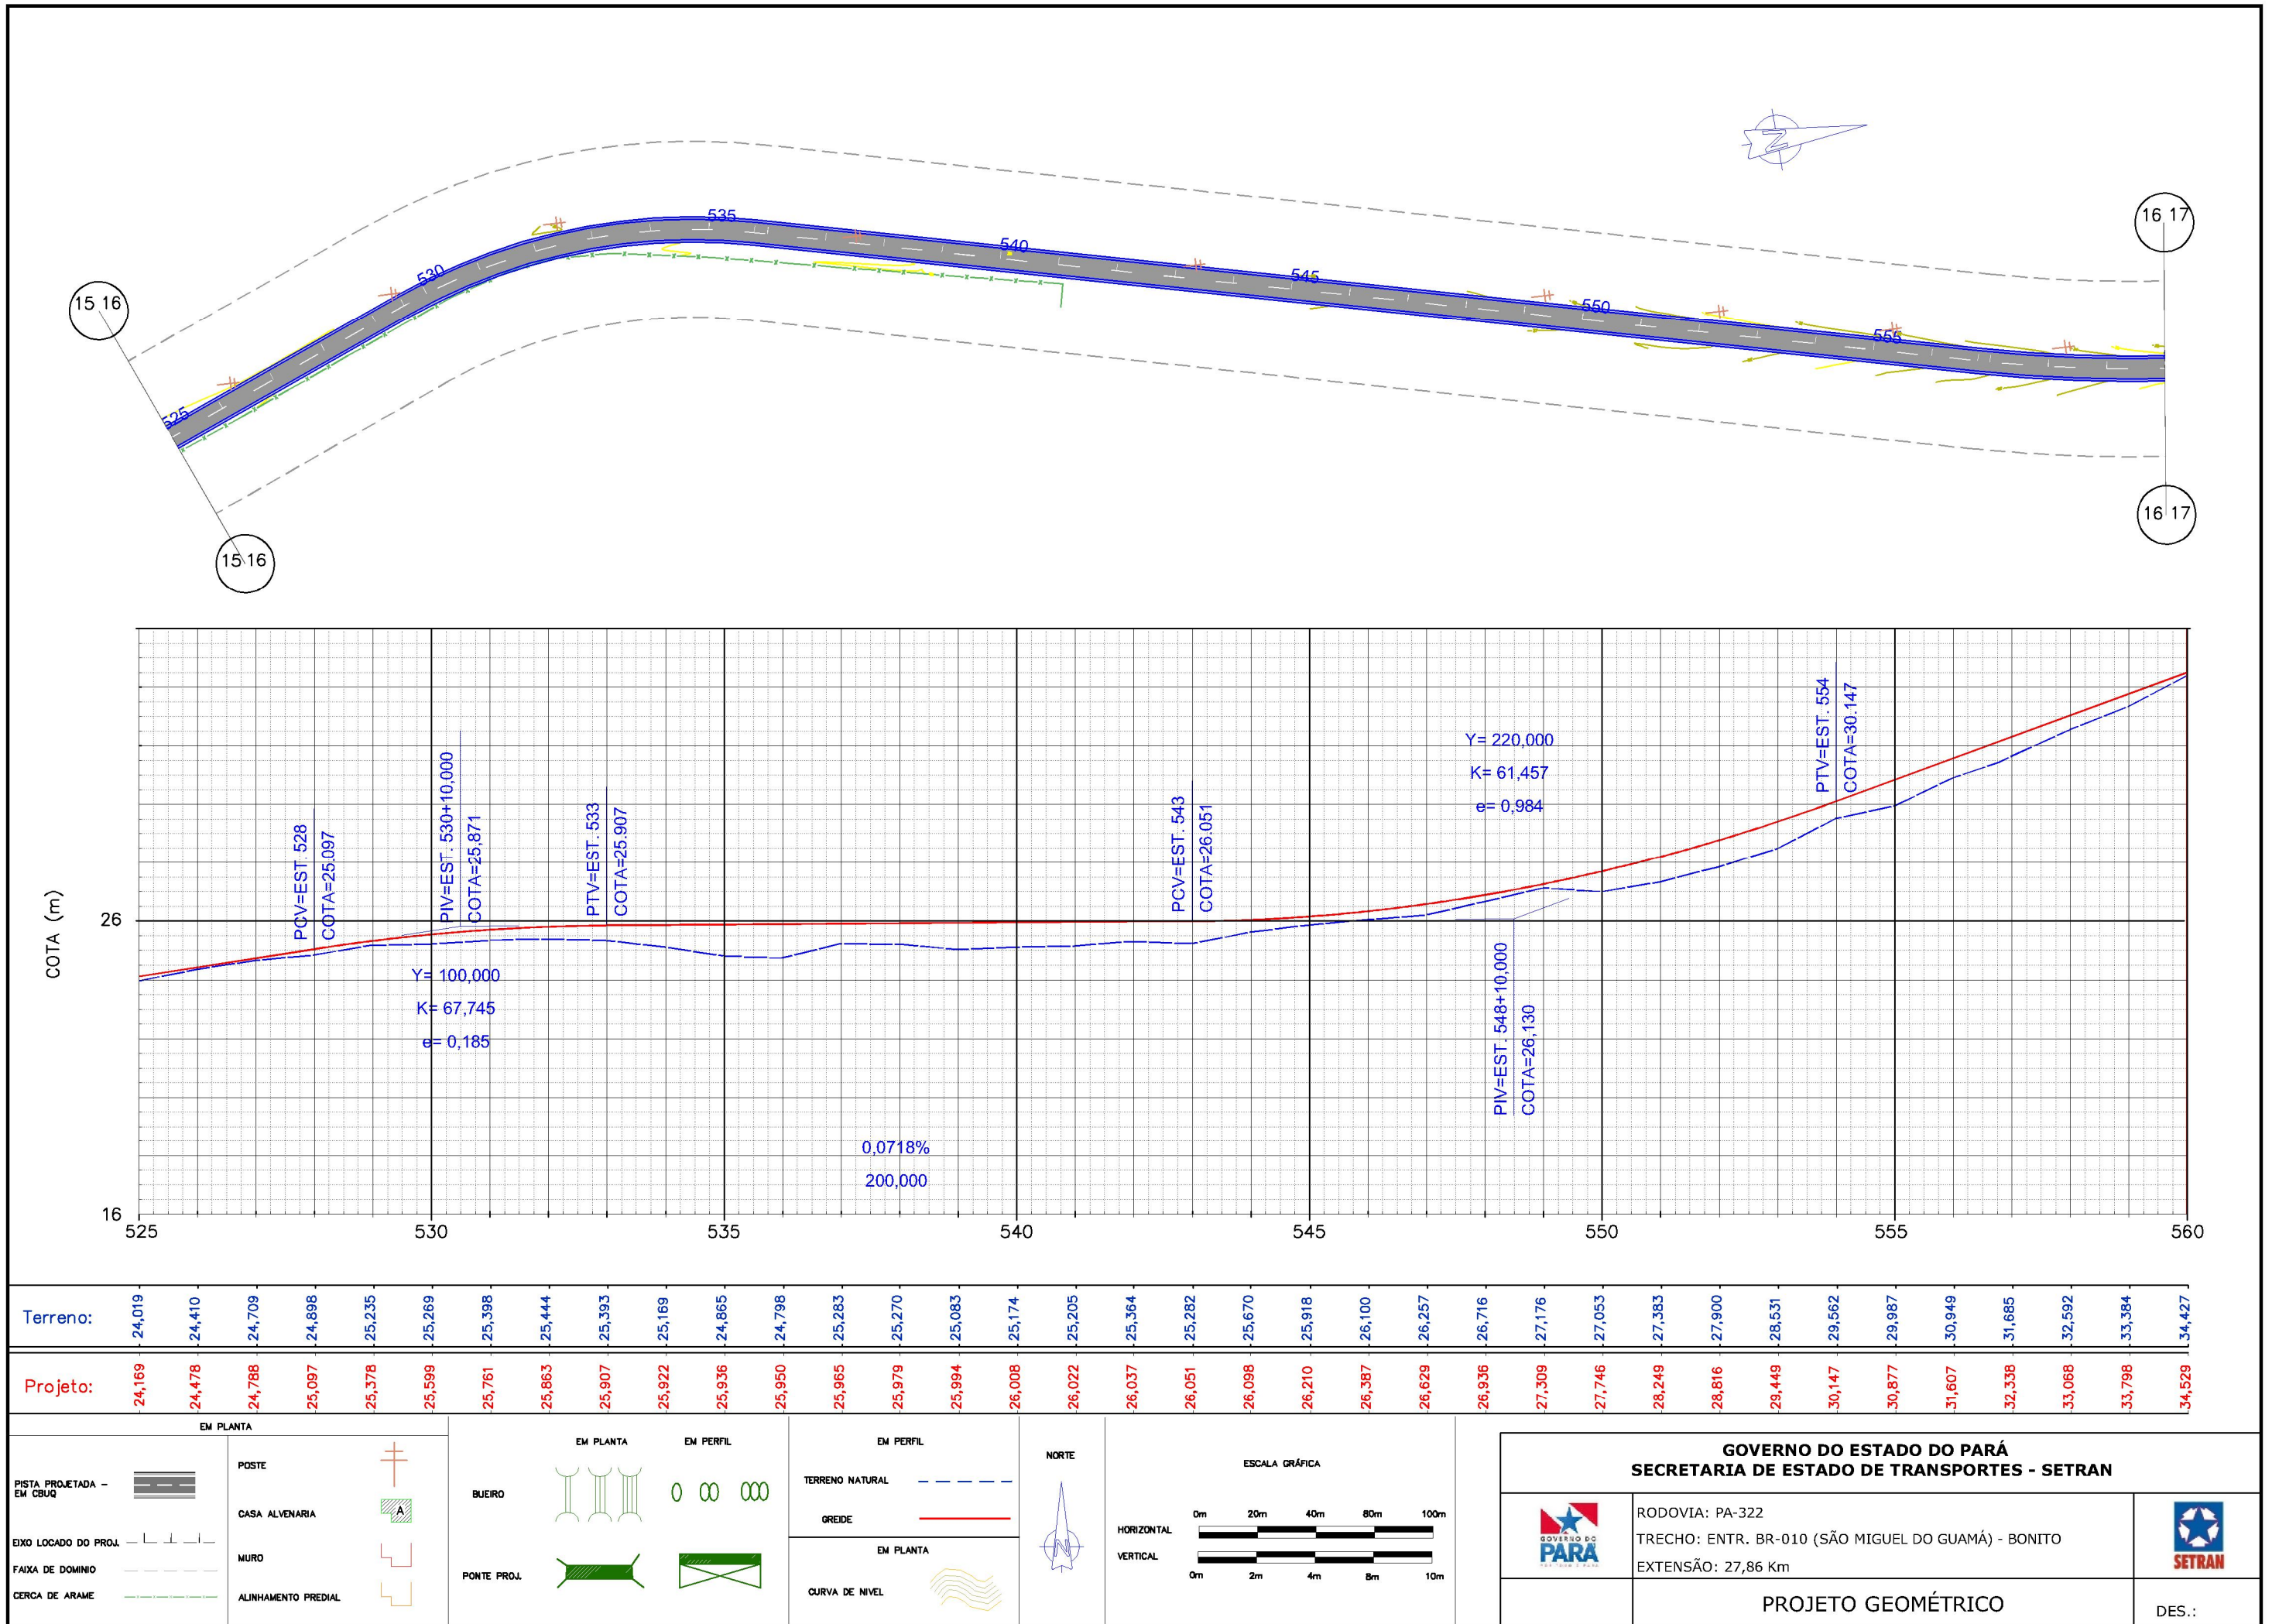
535
540
530
545
550
555
525
15 16
15 16
16 17
16 17

PCV=EST. 528
COTA=25,097
PIV=EST. 530+10,000
COTA=25,871
PTV=EST. 533
COTA=25.907
PCV=EST. 543
COTA=26.051
PTV=EST. 554
COTA=30.147
PIV=EST. 548+10,000
COTA=26,130

Y= 220,000
K= 61,457
e= 0,984

Y= 100,000
K= 67,745
e= 0,185

0,0718%
200,000

COTA (m)
26
16
525
530
535
540
545
550
555
560

| Terreno: | 24,019 | 24,410 | 24,709 | 24,898 | 25,235 | 25,269 | 25,398 | 25,444 | 25,393 | 25,169 | 24,865 | 24,798 | 25,283 | 25,270 | 25,083 | 25,174 | 25,205 | 25,364 | 25,282 | 25,670 | 25,918 | 26,100 | 26,257 | 26,716 | 27,176 | 27,053 | 27,383 | 27,900 | 28,531 | 29,562 | 29,987 | 30,949 | 31,685 | 32,592 | 33,384 | 34,427 |
|---|---|---|---|---|---|---|---|---|---|---|---|---|---|---|---|---|---|---|---|---|---|---|---|---|---|---|---|---|---|---|---|---|---|---|---|---|
| Projeto: | 24,169 | 24,478 | 24,788 | 25,097 | 25,378 | 25,599 | 25,761 | 25,863 | 25,907 | 25,922 | 25,936 | 25,950 | 25,965 | 25,979 | 25,994 | 26,008 | 26,022 | 26,037 | 26,051 | 26,098 | 26,210 | 26,387 | 26,629 | 26,936 | 27,309 | 27,746 | 28,249 | 28,816 | 29,449 | 30,147 | 30,877 | 31,607 | 32,338 | 33,068 | 33,798 | 34,529 |

EM PLANTA
PISTA PROJETADA – EM CBUQ
EIXO LOCADO DO PROJ.
FAIXA DE DOMINIO
CERCA DE ARAME
POSTE
CASA ALVENARIA
A
MURO
ALINHAMENTO PREDIAL
EM PLANTA
EM PERFIL
BUEIRO
PONTE PROJ.
EM PERFIL
TERRENO NATURAL
GREIDE
EM PLANTA
CURVA DE NIVEL
NORTE
ESCALA GRÁFICA
HORIZONTAL
VERTICAL
0m 20m 40m 80m 100m
0m 2m 4m 8m 10m

GOVERNO DO ESTADO DO PARÁ
SECRETARIA DE ESTADO DE TRANSPORTES - SETRAN
GOVERNO DO PARÁ
RODOVIA: PA-322
TRECHO: ENTR. BR-010 (SÃO MIGUEL DO GUAMÁ) - BONITO
EXTENSÃO: 27,86 Km
SETRAN
PROJETO GEOMÉTRICO
DES.: